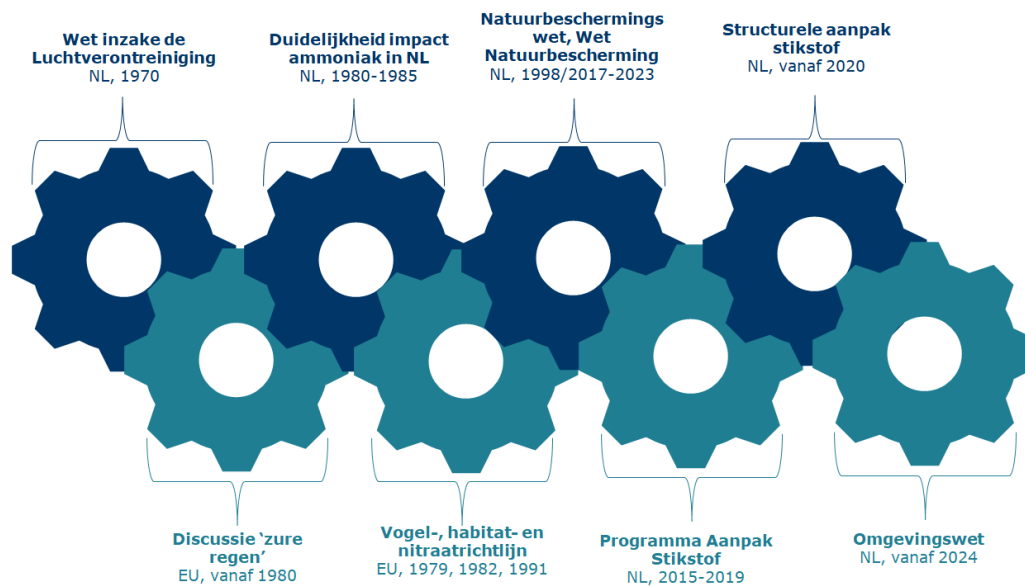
Wet inzake de Luchtverontreiniging
NL, 1970

Duidelijkheid impact ammoniak in NL
NL, 1980-1985

Natuurbeschermings wet, Wet Natuurbescherming
NL, 1998/2017-2023

Structurele aanpak stikstof
NL, vanaf 2020

Discussie 'zure regen'
EU, vanaf 1980

Vogel-, habitat- en nitraatrichtlijn
EU, 1979, 1982, 1991

Programma Aanpak Stikstof
NL, 2015-2019

Omgevingswet
NL, vanaf 2024